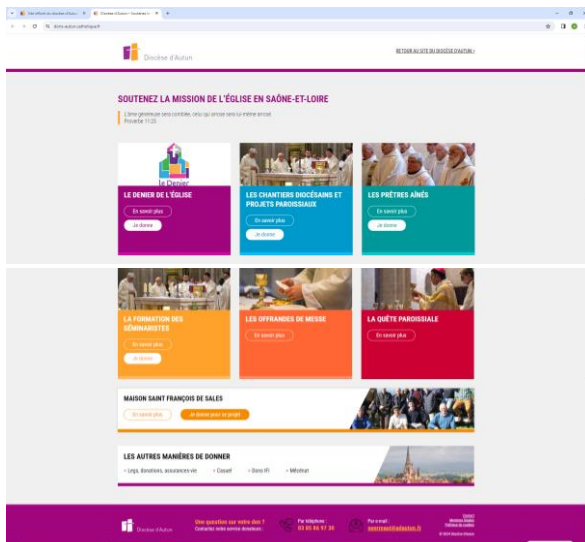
Diocèse d'Autun

RETOUR AU SITE DU DIOCÈSE D'AUTUN >

SOUTENEZ LA MISSION DE L'ÉGLISE EN SAÔNE-ET-LOIRE

L'âme généreuse sera comblée, celui qui arrose sera lui-même arrosé.
Proverbe 11:25

Le Denier

LE DENIER DE L'ÉGLISE
En savoir plus
Je donne

LES CHANTIERS DIOCÉSAINS ET PROJETS PAROISSIAUX
En savoir plus
Je donne

LES PRÊTRES AÎNÉS
En savoir plus
Je donne

LA FORMATION DES SÉMINARISTES
En savoir plus
Je donne

LES OFFRANDES DE MESSE
En savoir plus

LA QUÊTE PAROISSIALE
En savoir plus

MAISON SAINT FRANÇOIS DE SALES
En savoir plus
Je donne pour ce projet

LES AUTRES MANIÈRES DE DONNER
• Legs, donations, assurances vie
• Casuel
• Dons IFI
• Mécénat

Diocèse d'Autun
Une question sur votre don ?
Contactez notre service donateurs :
Par téléphone :
03 85 86 97 30
Par e-mail :
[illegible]@autun.fr
Contact
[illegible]
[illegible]
© 2024 Diocèse d'Autun